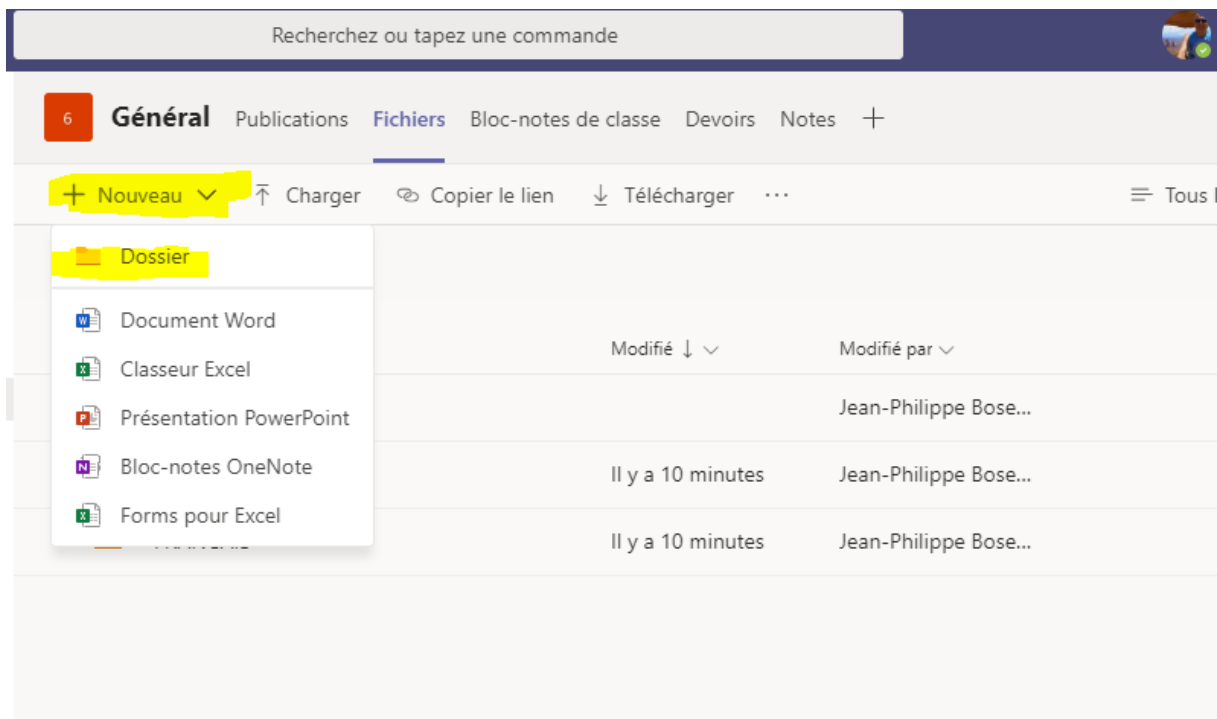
Recherchez ou tapez une commande

6 Général Publications Fichiers Bloc-notes de classe Devoirs Notes +

+ Nouveau ∨ Charger Copier le lien Télécharger ··· Tous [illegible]

Dossier

Document Word

Classeur Excel

Présentation PowerPoint

Bloc-notes OneNote

Forms pour Excel

Modifié ↓ ∨ Modifié par ∨

Jean-Philippe Bose...

Il y a 10 minutes Jean-Philippe Bose...

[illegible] Il y a 10 minutes Jean-Philippe Bose...